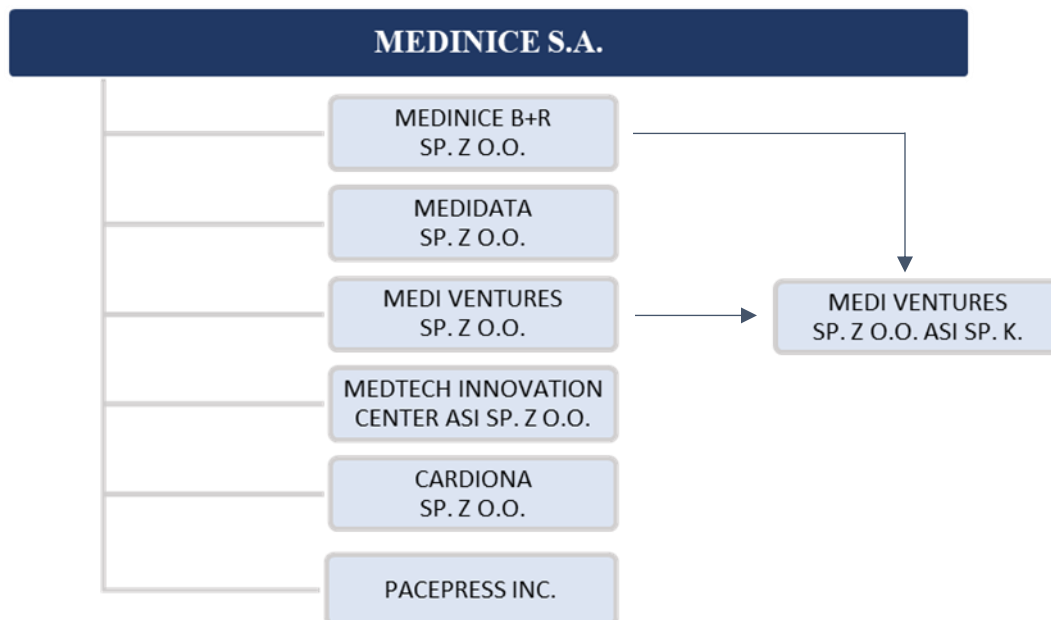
MEDINICE S.A.

MEDINICE B+R SP. Z O.O.

MEDIDATA SP. Z O.O.

MEDI VENTURES SP. Z O.O.

MEDTECH INNOVATION CENTER ASI SP. Z O.O.

CARDIONA SP. Z O.O.

PACEPRESS INC.

MEDI VENTURES SP. Z O.O. ASI SP. K.